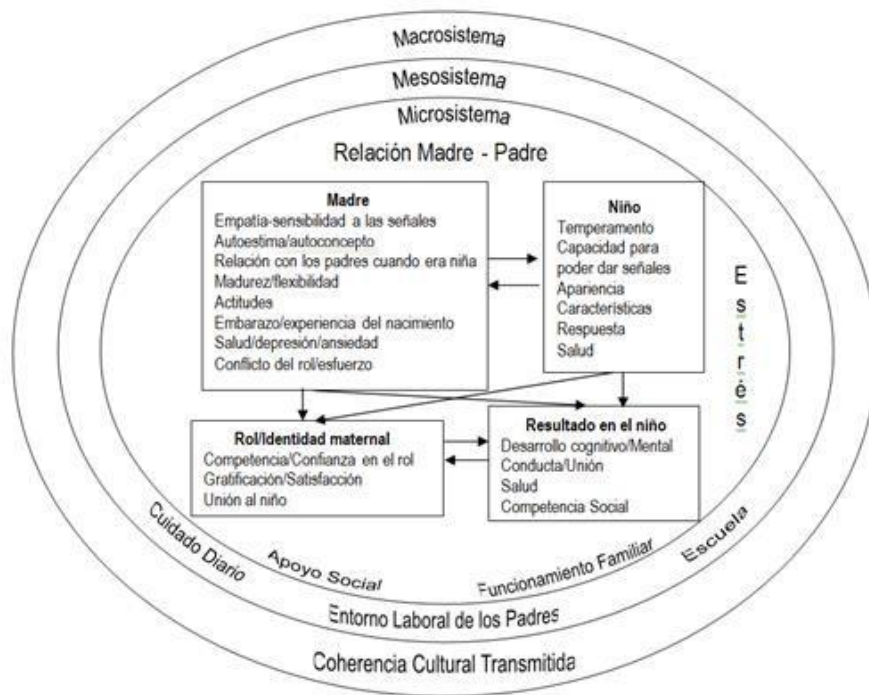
Macrosistema

Mesosistema

Microsistema

Relación Madre - Padre

Madre
Empatía-sensibilidad a las señales
Autoestima/autoconcepto
Relación con los padres cuando era niña
Madurez/flexibilidad
Actitudes
Embarazo/experiencia del nacimiento
Salud/depresión/ansiedad
Conflicto del rol/esfuerzo

Niño
Temperamento
Capacidad para poder dar señales
Apariencia
Características
Respuesta
Salud

Estrés

Rol/Identidad maternal
Competencia/Confianza en el rol
Gratificación/Satisfacción
Unión al niño

Resultado en el niño
Desarrollo cognitivo/Mental
Conducta/Unión
Salud
Competencia Social

Cuidado Diario

Apoyo Social

Funcionamiento Familiar

Escuela

Entorno Laboral de los Padres

Coherencia Cultural Transmitida